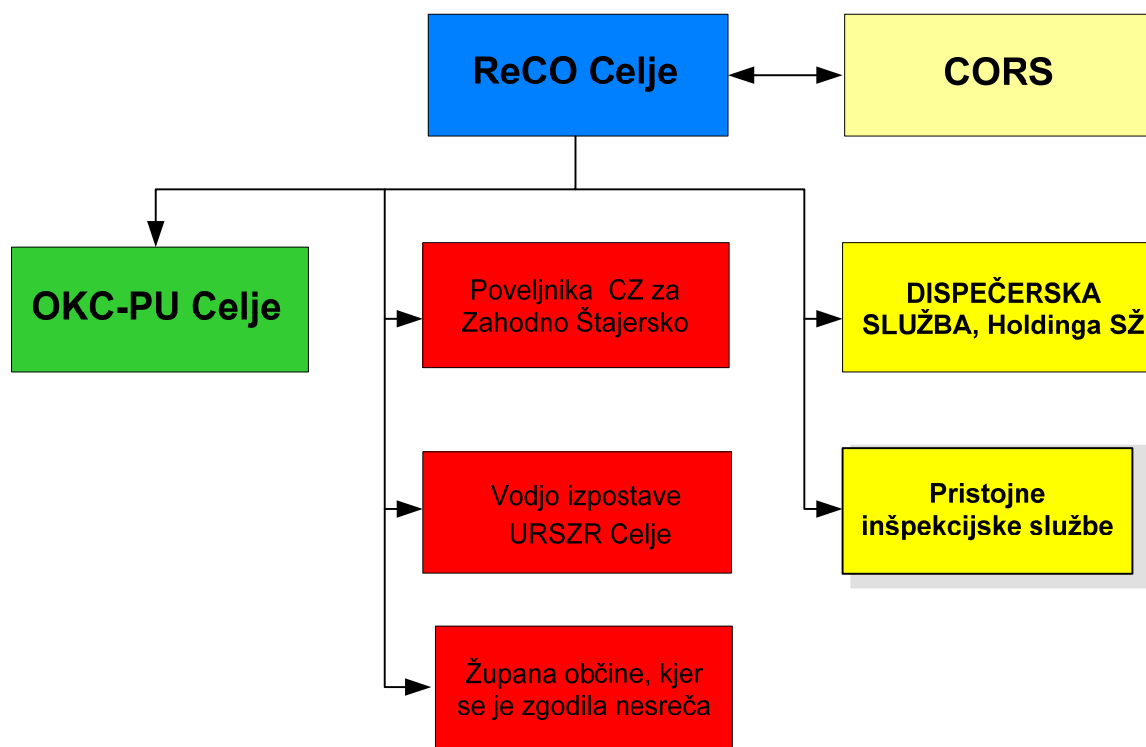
ReCO Celje

CORS

OKC-PU Celje

Poveljnika CZ za Zahodno Štajersko

DISPEČERSKA SLUŽBA, Holdinga SŽ

Vodjo izpostave URSZR Celje

Pristojne inšpekcijske službe

Župana občine, kjer se je zgodila nesreča